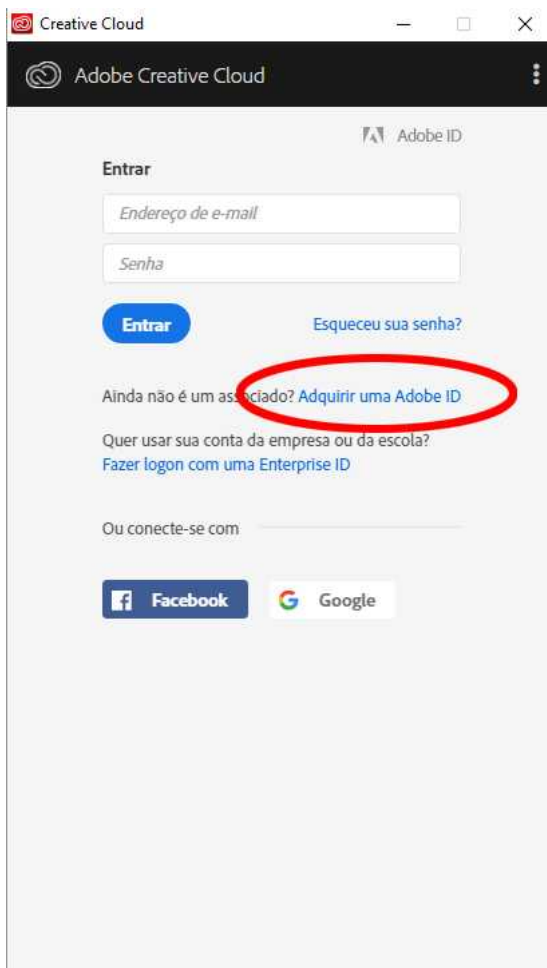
Creative Cloud

Adobe Creative Cloud

Adobe ID

Entrar

Endereço de e-mail

Senha

Entrar

Esqueceu sua senha?

Ainda não é um associado? Adquirir uma Adobe ID

Quer usar sua conta da empresa ou da escola?
Fazer logon com uma Enterprise ID

Ou conecte-se com

Facebook

Google